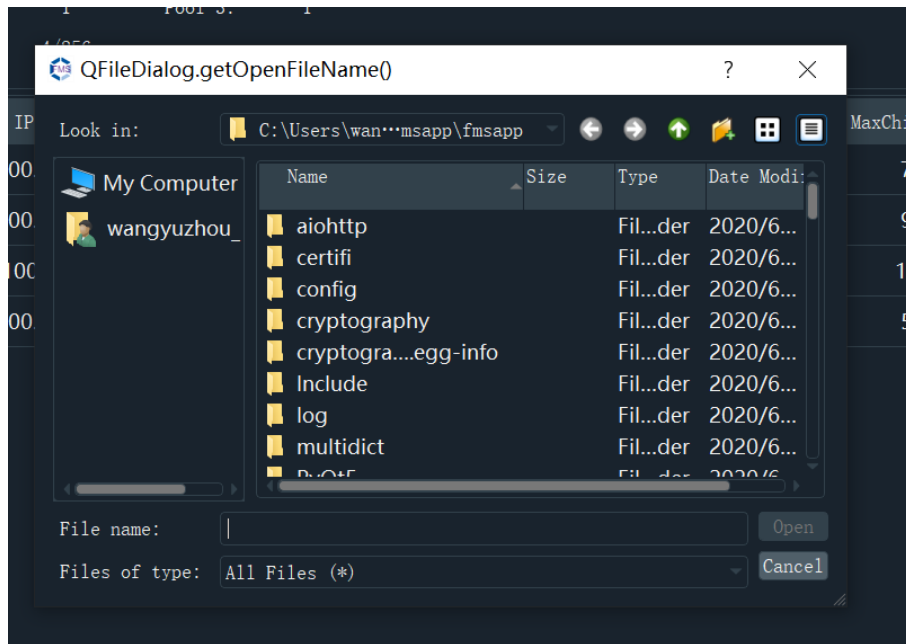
1 Pool 3: 1

4/256

IP

MaxChi

00.
00.
100
00.

7
9
1
5

QFileDialog.getOpenFileName()

?

Look in: C:\Users\wan…msapp\fmsapp

My Computer
wangyuzhou_

| Name | Size | Type | Date Modi |
|---|---|---|---|
| aiohttp | | Fil...der | 2020/6... |
| certifi | | Fil...der | 2020/6... |
| config | | Fil...der | 2020/6... |
| cryptography | | Fil...der | 2020/6... |
| cryptogra....egg-info | | Fil...der | 2020/6... |
| Include | | Fil...der | 2020/6... |
| log | | Fil...der | 2020/6... |
| multidict | | Fil...der | 2020/6... |
| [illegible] | | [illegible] | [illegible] |

File name:
Open

Files of type: All Files (*)
Cancel